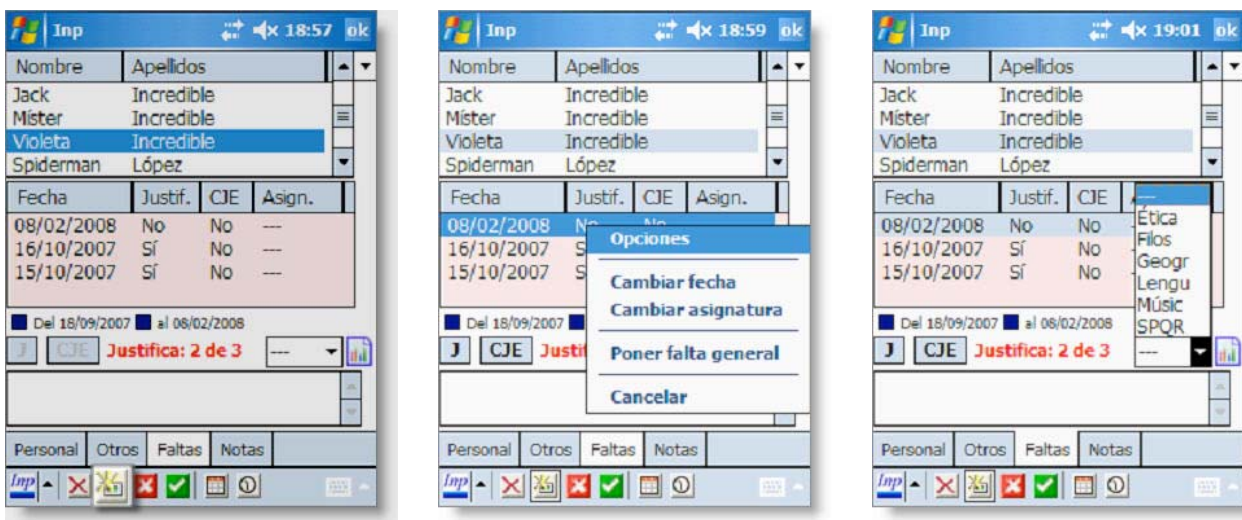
Inp 18:57 ok

| Nombre | Apellidos |
|---|---|
| Jack | Incredible |
| Mister | Incredible |
| Violeta | Incredible |
| Spiderman | López |

| Fecha | Justif. | CJE | Asign. |
|---|---|---|---|
| 08/02/2008 | No | No | --- |
| 16/10/2007 | Sí | No | --- |
| 15/10/2007 | Sí | No | --- |

Del 18/09/2007 al 08/02/2008

J CJE Justifica: 2 de 3 ---

Personal Otros Faltas Notas

Inp 18:59 ok

| Nombre | Apellidos |
|---|---|
| Jack | Incredible |
| Mister | Incredible |
| Violeta | Incredible |
| Spiderman | López |

| Fecha | Justif. | CJE | Asign. |
|---|---|---|---|
| 08/02/2008 | No | No | |
| 16/10/2007 | S | | |
| 15/10/2007 | S | | |

Opciones
Cambiar fecha
Cambiar asignatura
Poner falta general
Cancelar

Del 18/09/2007

J CJE Justif

Personal Otros Faltas Notas

Inp 19:01 ok

| Nombre | Apellidos |
|---|---|
| Jack | Incredible |
| Mister | Incredible |
| Violeta | Incredible |
| Spiderman | López |

| Fecha | Justif. | CJE | |
|---|---|---|---|
| 08/02/2008 | No | No | |
| 16/10/2007 | Sí | No | |
| 15/10/2007 | Sí | No | |

---
Ética
Filos
Geogr
Lengu
Músic
SPQR

Del 18/09/2007 al 08/02/2008

J CJE Justifica: 2 de 3 ---

Personal Otros Faltas Notas